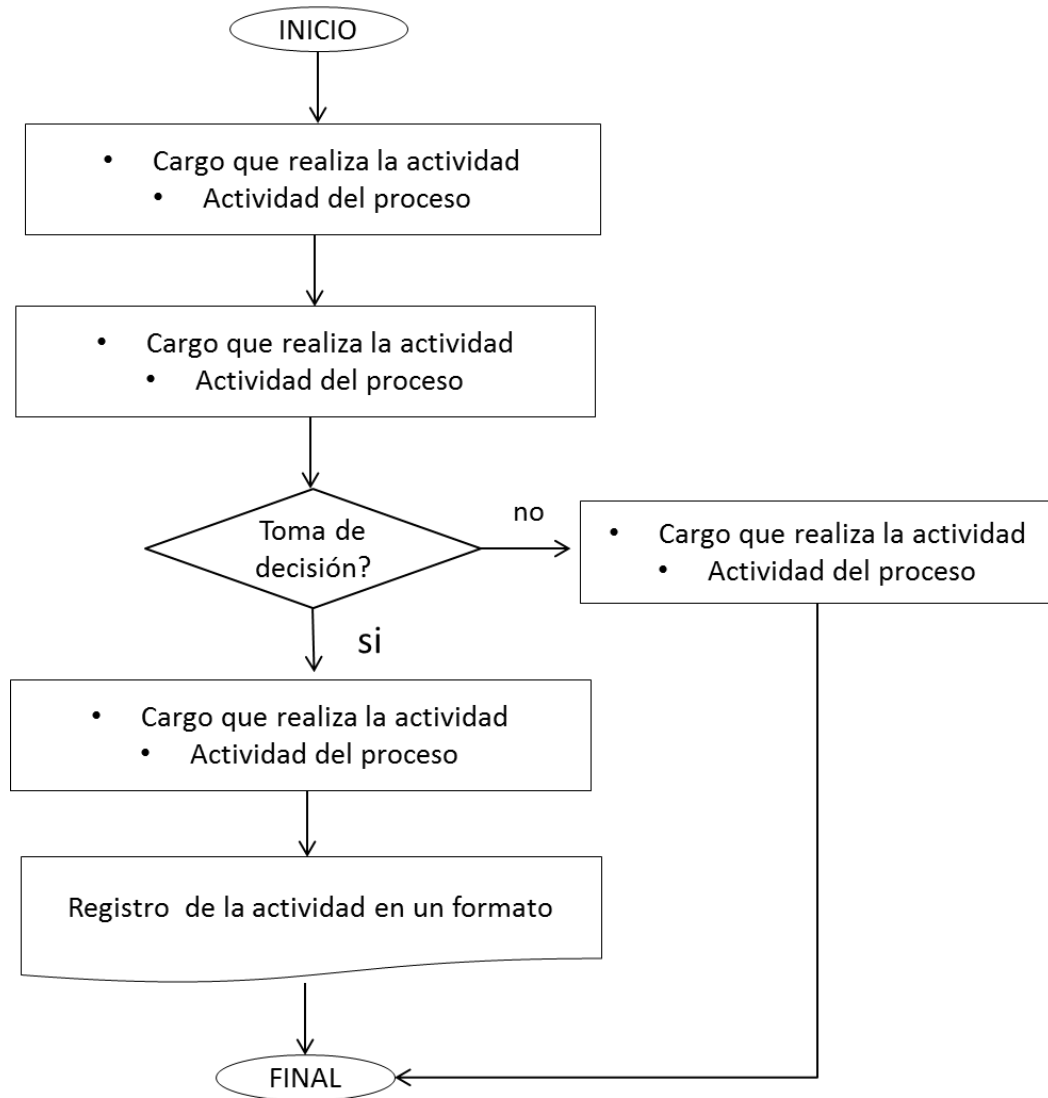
INICIO

• Cargo que realiza la actividad
• Actividad del proceso

• Cargo que realiza la actividad
• Actividad del proceso

Toma de decisión?

no

• Cargo que realiza la actividad
• Actividad del proceso

si

• Cargo que realiza la actividad
• Actividad del proceso

Registro de la actividad en un formato

FINAL